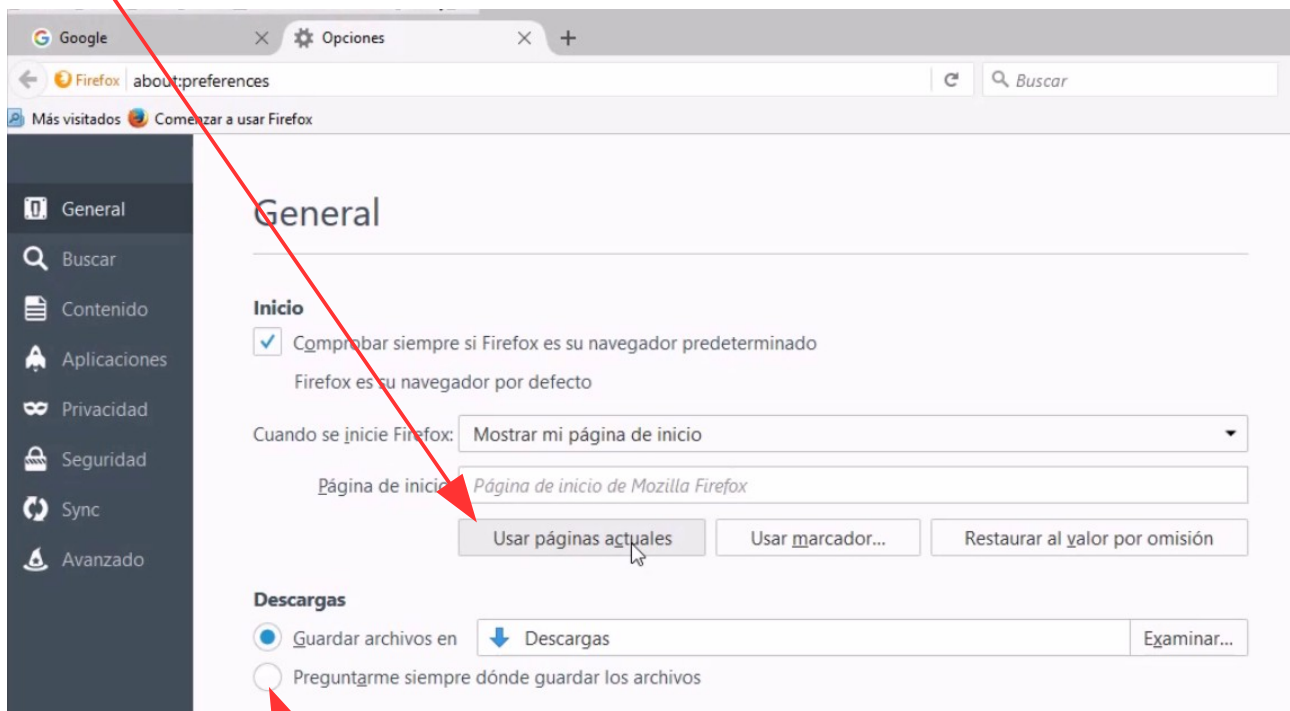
Google
Opciones
Firefox about:preferences
Buscar
Más visitados Comenzar a usar Firefox

General
Buscar
Contenido
Aplicaciones
Privacidad
Seguridad
Sync
Avanzado

General

Inicio
Comprobar siempre si Firefox es su navegador predeterminado
Firefox es su navegador por defecto
Cuando se inicie Firefox: Mostrar mi página de inicio
Página de inicio: Página de inicio de Mozilla Firefox
Usar páginas actuales
Usar marcador...
Restaurar al valor por omisión

Descargas
Guardar archivos en Descargas Examinar...
Preguntarme siempre dónde guardar los archivos